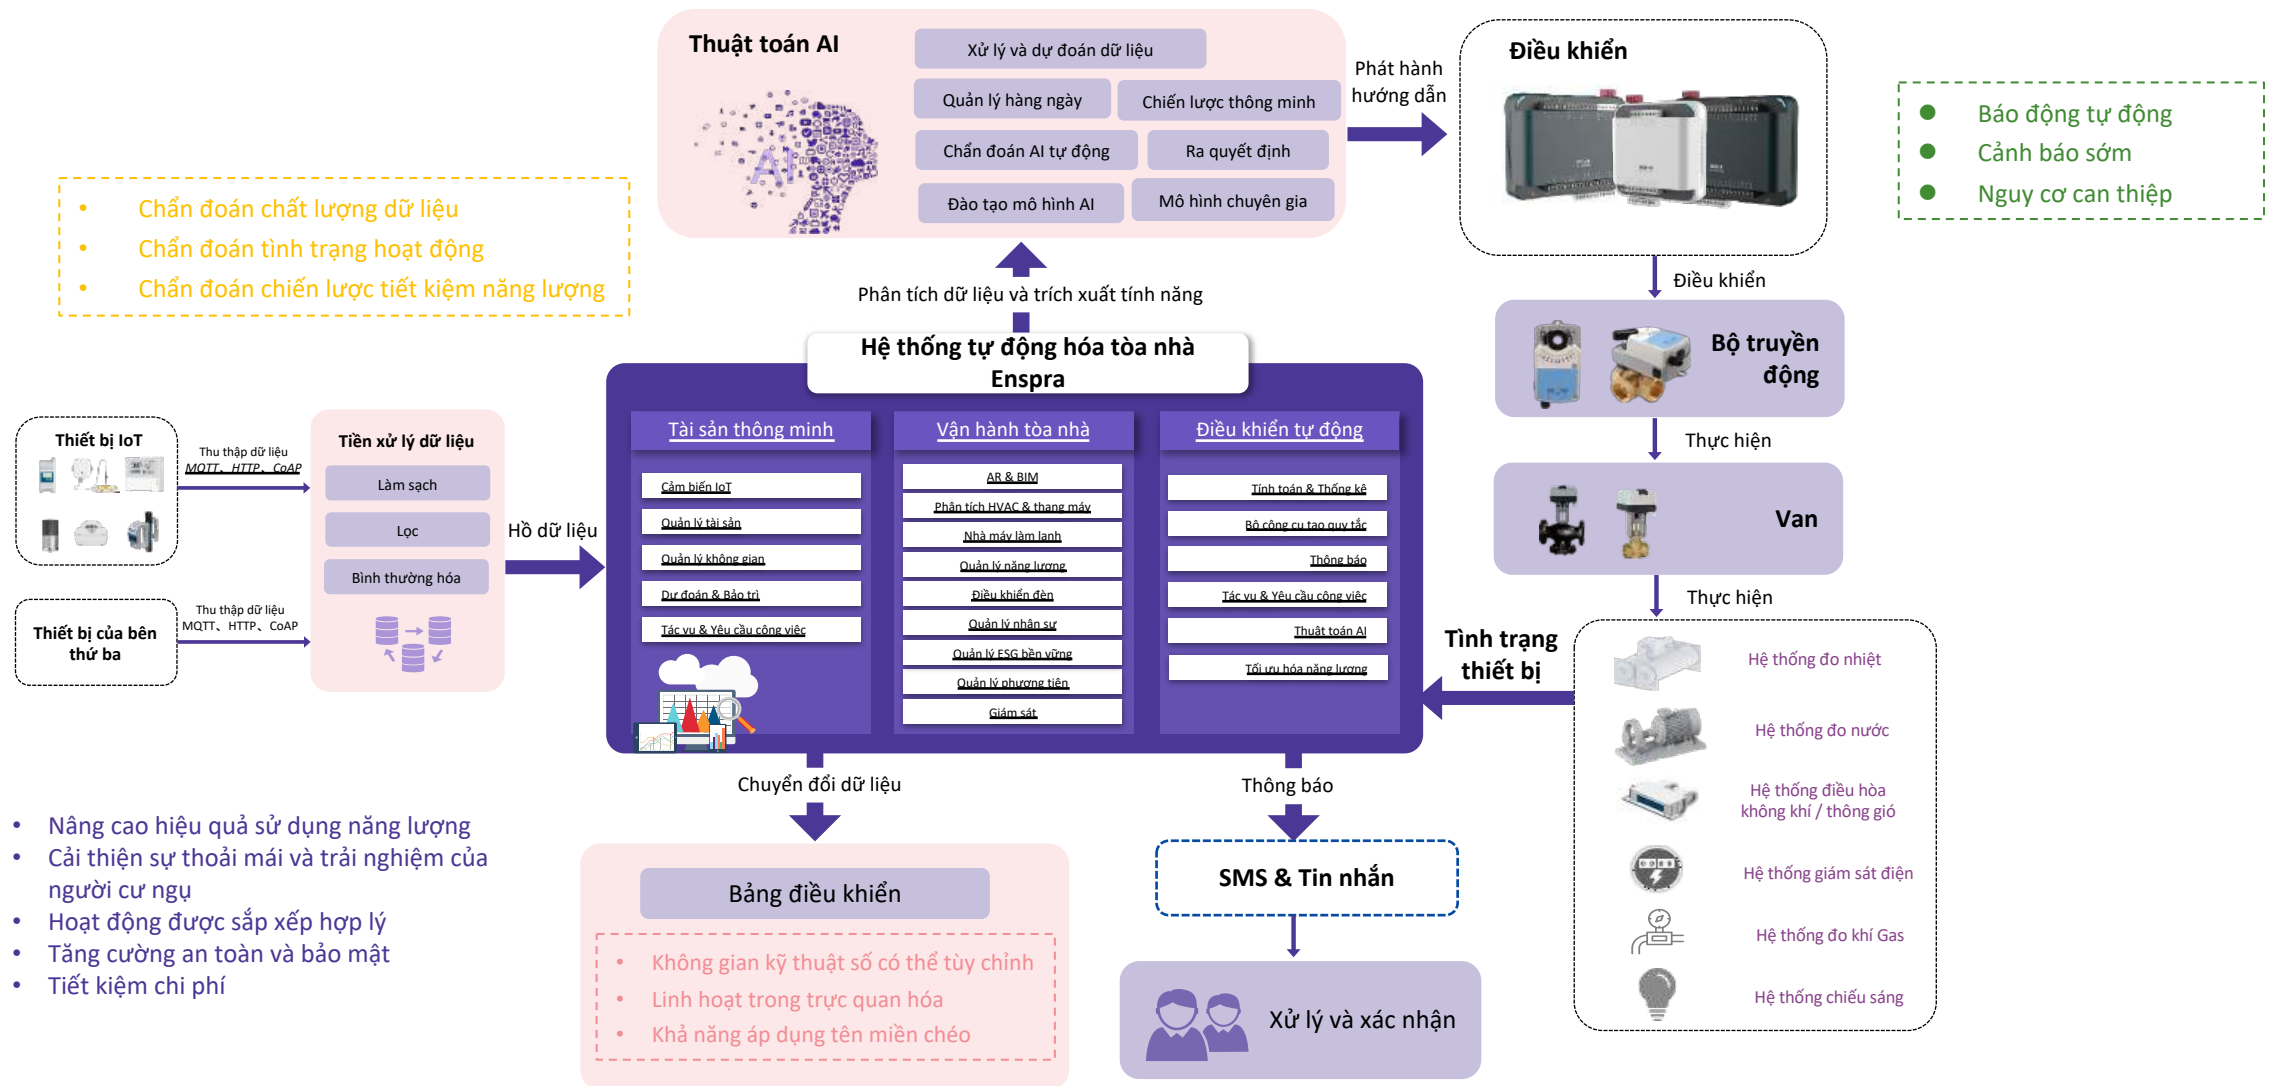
Thuật toán AI

Xử lý và dự đoán dữ liệu

Quản lý hàng ngày

Chiến lược thông minh

Chẩn đoán AI tự động

Ra quyết định

Đào tạo mô hình AI

Mô hình chuyên gia

Phát hành hướng dẫn

Điều khiển

Báo động tự động
Cảnh báo sớm
Nguy cơ can thiệp

Chẩn đoán chất lượng dữ liệu
Chẩn đoán tình trạng hoạt động
Chẩn đoán chiến lược tiết kiệm năng lượng

Phân tích dữ liệu và trích xuất tính năng

Điều khiển

Bộ truyền động

Thực hiện

Van

Thực hiện

Hệ thống tự động hóa tòa nhà Enspra

Thiết bị IoT

Thu thập dữ liệu MQTT、HTTP、CoAP

Tiền xử lý dữ liệu

Làm sạch

Lọc

Bình thường hóa

Hồ dữ liệu

Thiết bị của bên thứ ba

Thu thập dữ liệu MQTT、HTTP、CoAP

Tài sản thông minh

Cảm biến IoT
Quản lý tài sản
Quản lý không gian
Dự đoán & Bảo trì
Tác vụ & Yêu cầu công việc

Vận hành tòa nhà

AR & BIM
Phân tích HVAC & thang máy
Nhà máy làm lạnh
Quản lý năng lượng
Điều khiển đèn
Quản lý nhân sự
Quản lý ESG bền vững
Quản lý phương tiện
Giám sát

Điều khiển tự động

Tính toán & Thống kê
Bộ công cụ tạo quy tắc
Thông báo
Tác vụ & Yêu cầu công việc
Thuật toán AI
Tối ưu hóa năng lượng

Tình trạng thiết bị

Hệ thống đo nhiệt
Hệ thống đo nước
Hệ thống điều hòa không khí / thông gió
Hệ thống giám sát điện
Hệ thống đo khí Gas
Hệ thống chiếu sáng

Chuyển đổi dữ liệu

Thông báo

Nâng cao hiệu quả sử dụng năng lượng
Cải thiện sự thoải mái và trải nghiệm của người cư ngụ
Hoạt động được sắp xếp hợp lý
Tăng cường an toàn và bảo mật
Tiết kiệm chi phí

Bảng điều khiển

Không gian kỹ thuật số có thể tùy chỉnh
Linh hoạt trong trực quan hóa
Khả năng áp dụng tên miền chéo

SMS & Tin nhắn

Xử lý và xác nhận